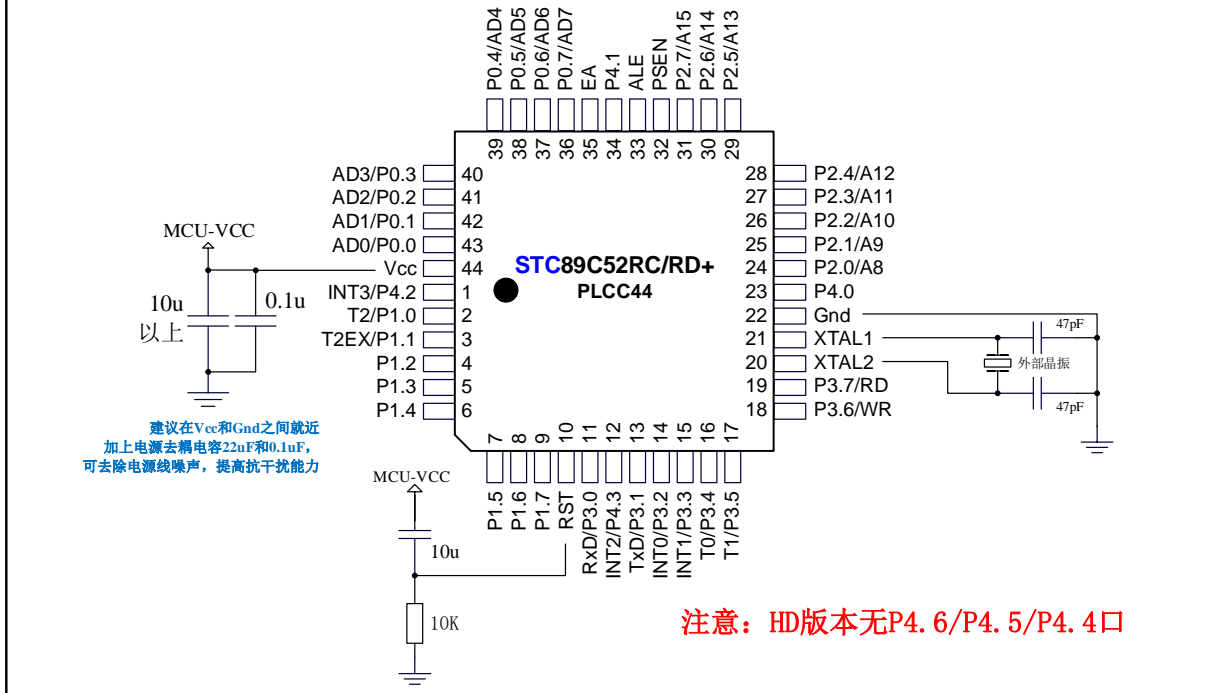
P0.4/AD4
P0.5/AD5
P0.6/AD6
P0.7/AD7
EA
P4.1
ALE
PSEN
P2.7/A15
P2.6/A14
P2.5/A13

39 38 37 36 35 34 33 32 31 30 29

AD3/P0.3 40
AD2/P0.2 41
AD1/P0.1 42
AD0/P0.0 43
Vcc 44
INT3/P4.2 1
T2/P1.0 2
T2EX/P1.1 3
P1.2 4
P1.3 5
P1.4 6

28 P2.4/A12
27 P2.3/A11
26 P2.2/A10
25 P2.1/A9
24 P2.0/A8
23 P4.0
22 Gnd
21 XTAL1
20 XTAL2
19 P3.7/RD
18 P3.6/WR

STC89C52RC/RD+
PLCC44

MCU-VCC
10u
以上
0.1u

47pF
外部晶振
47pF

建议在Vcc和Gnd之间就近
加上电源去耦电容22uF和0.1uF,
可去除电源线噪声，提高抗干扰能力

7 8 9 10 11 12 13 14 15 16 17

P1.5
P1.6
P1.7
RST
RxD/P3.0
INT2/P4.3
TxD/P3.1
INT0/P3.2
INT1/P3.3
T0/P3.4
T1/P3.5

MCU-VCC
10u
10K

注意：HD版本无P4.6/P4.5/P4.4口